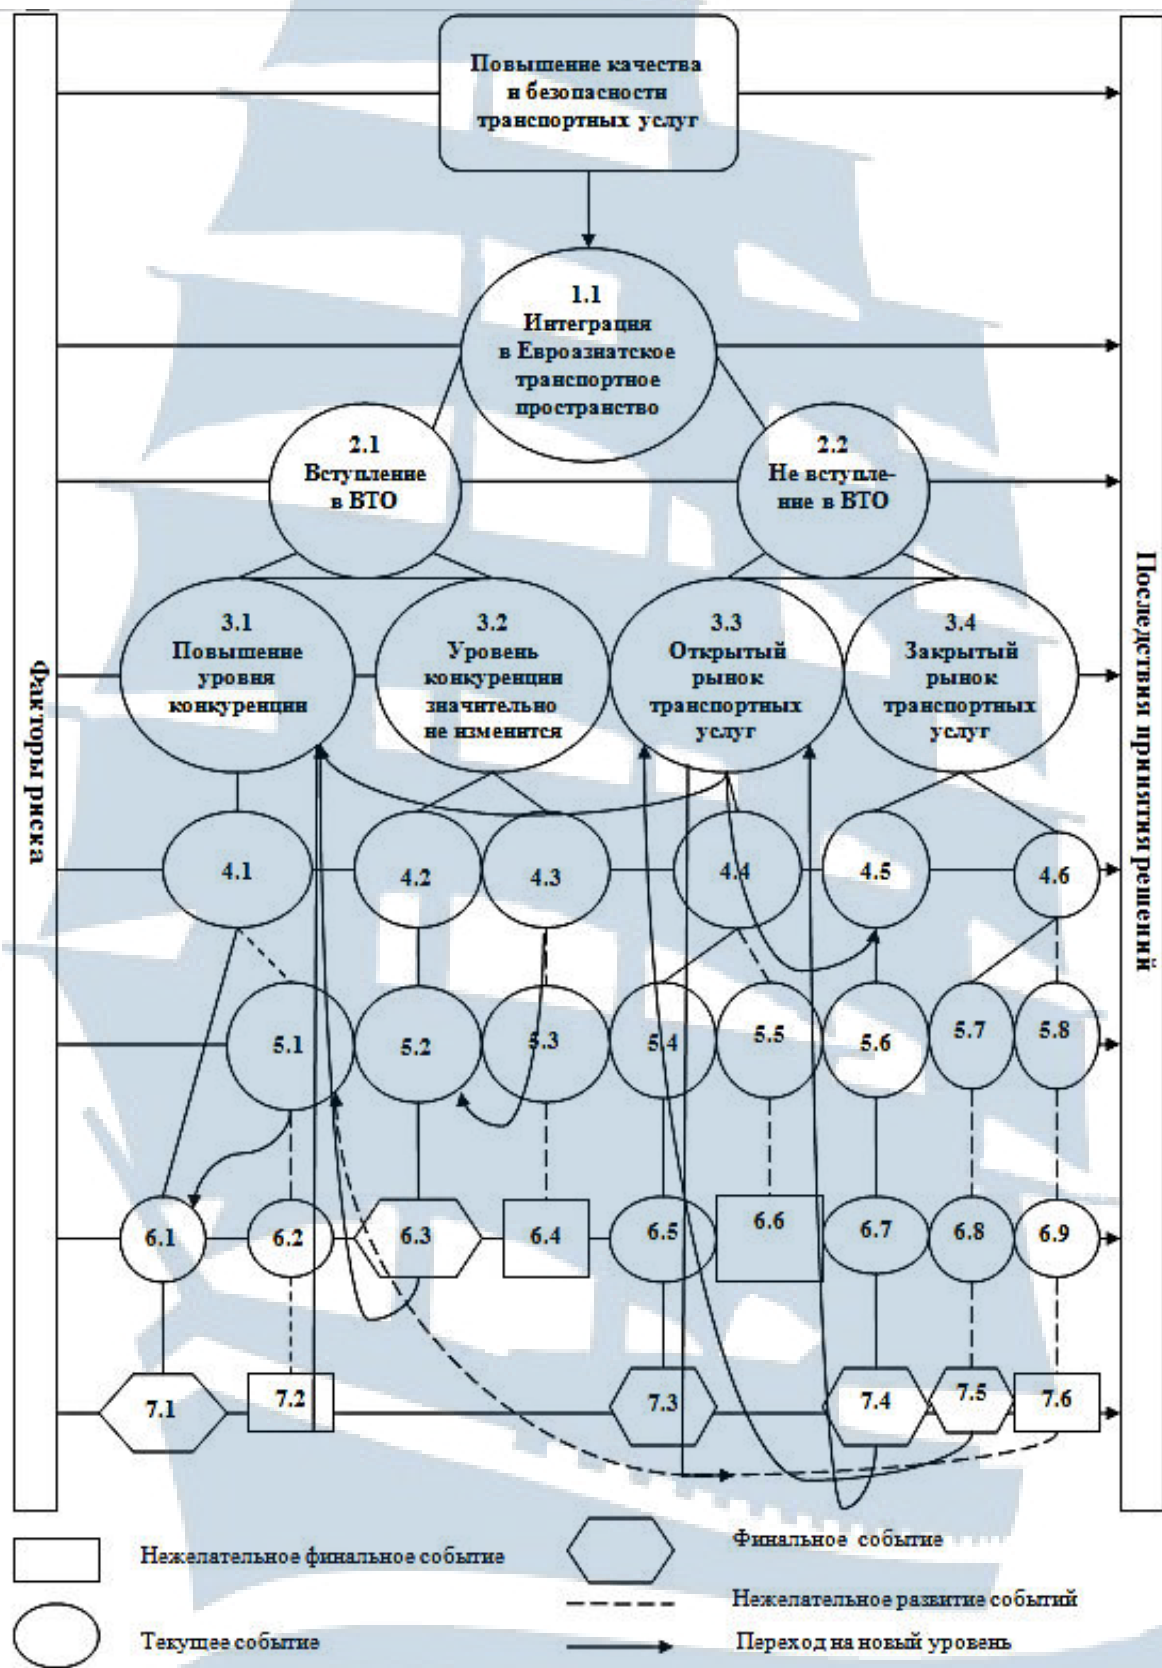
Факторы риска

Повышение качества и безопасности транспортных услуг

1.1 Интеграция в Евроазиатское транспортное пространство

2.1 Вступление в ВТО

2.2 Не вступление в ВТО

3.1 Повышение уровня конкуренции

3.2 Уровень конкуренции значительно не изменится

3.3 Открытый рынок транспортных услуг

3.4 Закрытый рынок транспортных услуг

4.1

4.2

4.3

4.4

4.5

4.6

5.1

5.2

5.3

5.4

5.5

5.6

5.7

5.8

6.1

6.2

6.3

6.4

6.5

6.6

6.7

6.8

6.9

7.1

7.2

7.3

7.4

7.5

7.6

Последствия принятия решений

Нежелательное финальное событие

Финальное событие

Нежелательное развитие событий

Текущее событие

Переход на новый уровень